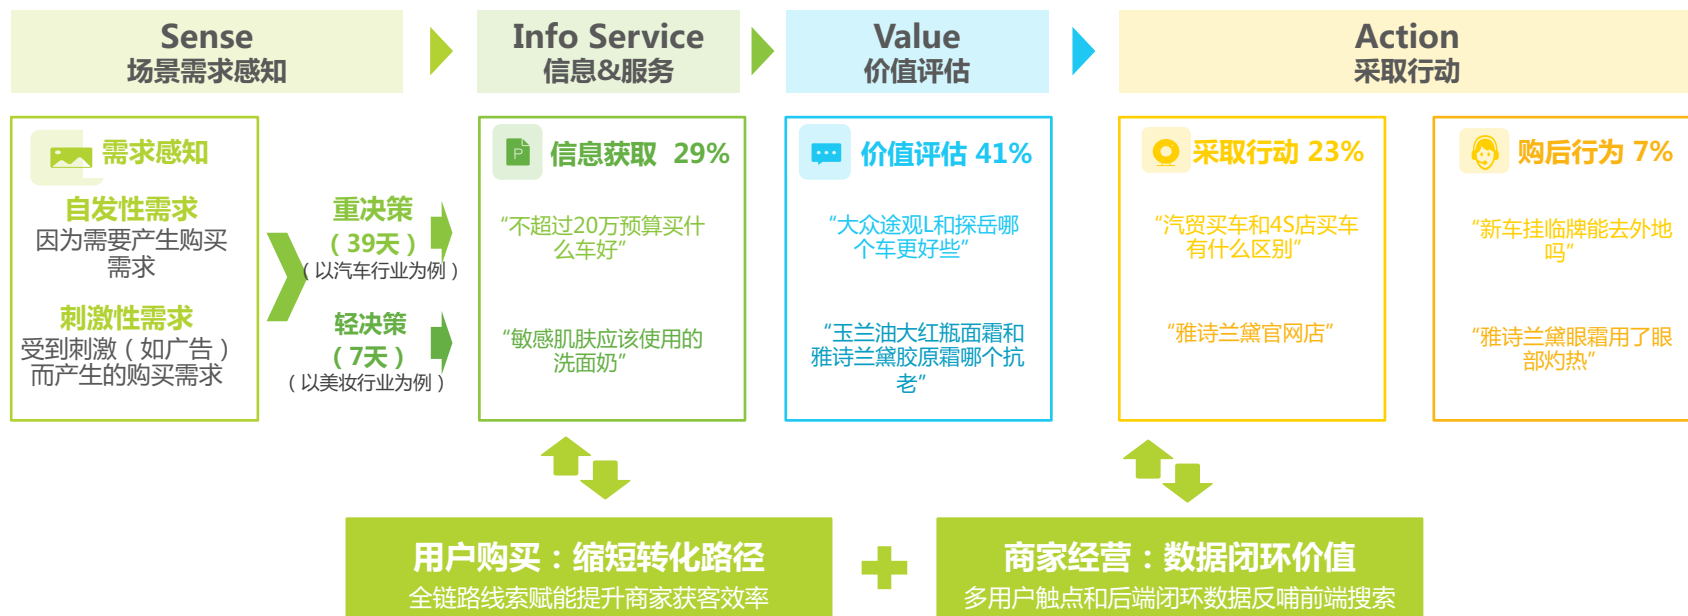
Sense
场景需求感知

Info Service
信息&服务

Value
价值评估

Action
采取行动

需求感知

自发性需求
因为需要产生购买需求

刺激性需求
受到刺激（如广告）而产生的购买需求

重决策
（39天）
（以汽车行业为例）

轻决策
（7天）
（以美妆行业为例）

信息获取 29%

“不超过20万预算买什么车好”

“敏感肌肤应该使用的洗面奶”

价值评估 41%

“大众途观L和探岳哪个车更好些”

“玉兰油大红瓶面霜和雅诗兰黛胶原霜哪个抗老”

采取行动 23%

“汽贸买车和4S店买车有什么区别”

“雅诗兰黛官网店”

购后行为 7%

“新车挂临牌能去外地吗”

“雅诗兰黛眼霜用了眼部灼热”

用户购买：缩短转化路径
全链路线索赋能提升商家获客效率

商家经营：数据闭环价值
多用户触点和后端闭环数据反哺前端搜索